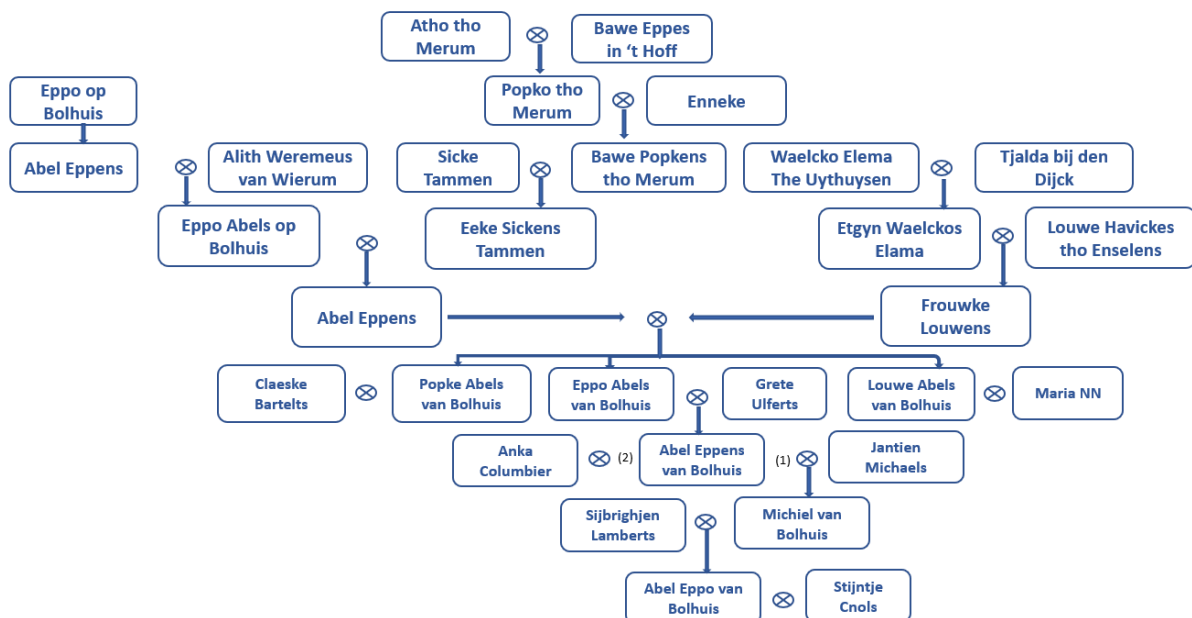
Atho tho Merum

Bawe Eppes in 't Hoff

Eppo op Bolhuis

Popko tho Merum

Enneke

Abel Eppens

Alith Weremeus van Wierum

Sicke Tammen

Bawe Popkens tho Merum

Waelcko Elema The Uythuysen

Tjalda bij den Dijck

Eppo Abels op Bolhuis

Eeke Sickens Tammen

Etgyn Waelckos Elama

Louwe Havickes tho Enselens

Abel Eppens

Frouwke Louwens

Claeske Bartelts

Popke Abels van Bolhuis

Eppo Abels van Bolhuis

Grete Ulferts

Louwe Abels van Bolhuis

Maria NN

Anka Columbier

(2)

Abel Eppens van Bolhuis

(1)

Jantien Michaels

Sijbrighjen Lamberts

Michiel van Bolhuis

Abel Eppo van Bolhuis

Stijntje Cnols